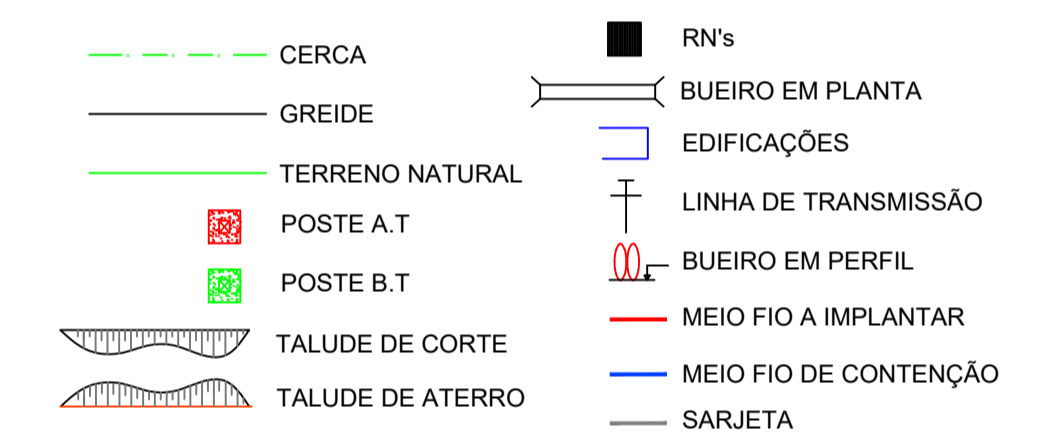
CERCA

GREIDE

TERRENO NATURAL

POSTE A.T

POSTE B.T

TALUDE DE CORTE

TALUDE DE ATERRO

RN's

BUEIRO EM PLANTA

EDIFICAÇÕES

LINHA DE TRANSMISSÃO

BUEIRO EM PERFIL

MEIO FIO A IMPLANTAR

MEIO FIO DE CONTENÇÃO

SARJETA